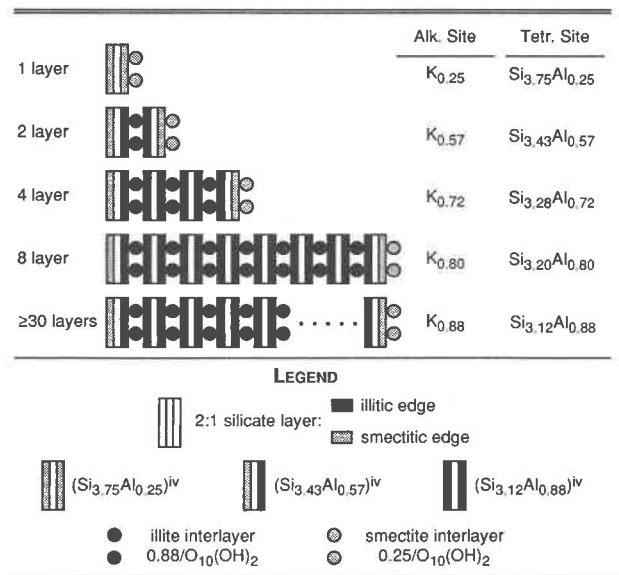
| | Alk. Site | Tetr. Site |
|---|---|---|
| 1 layer | $K_{0.25}$ | $Si_{3.75}Al_{0.25}$ |
| 2 layer | $K_{0.57}$ | $Si_{3.43}Al_{0.57}$ |
| 4 layer | $K_{0.72}$ | $Si_{3.28}Al_{0.72}$ |
| 8 layer | $K_{0.80}$ | $Si_{3.20}Al_{0.80}$ |
| ≥30 layers | $K_{0.88}$ | $Si_{3.12}Al_{0.88}$ |

LEGEND

2:1 silicate layer: illitic edge

smectitic edge

$(Si_{3.75}Al_{0.25})^{iv}$ $(Si_{3.43}Al_{0.57})^{iv}$ $(Si_{3.12}Al_{0.88})^{iv}$

illite interlayer
$0.88/O_{10}(OH)_2$

smectite interlayer
$0.25/O_{10}(OH)_2$